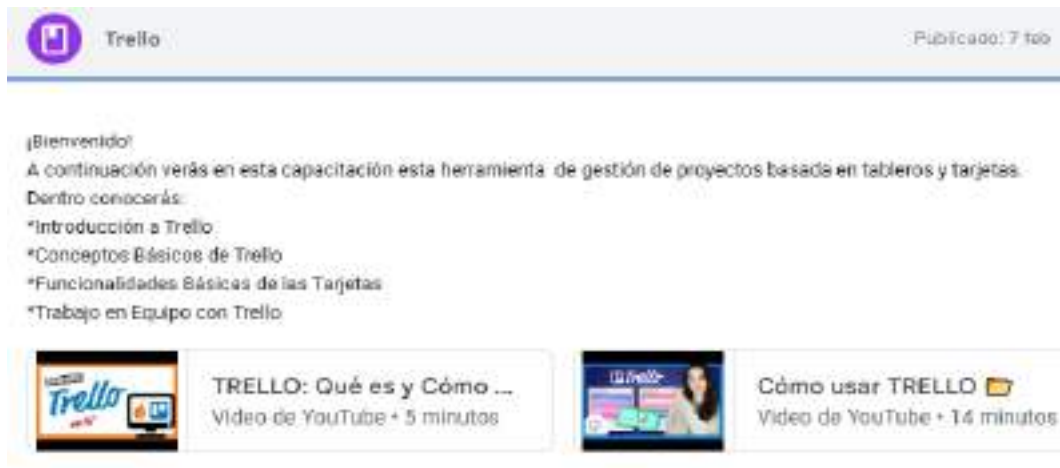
Trello

Publicado: 7 feb

¡Bienvenido!
A continuación verás en esta capacitación esta herramienta de gestión de proyectos basada en tableros y tarjetas.
Dentro conocerás:
*Introducción a Trello
*Conceptos Básicos de Trello
*Funcionalidades Básicas de las Tarjetas
*Trabajo en Equipo con Trello

Trello

TRELLO: Qué es y Cómo ...
Video de YouTube • 5 minutos

Trello

Cómo usar TRELLO
Video de YouTube • 14 minutos